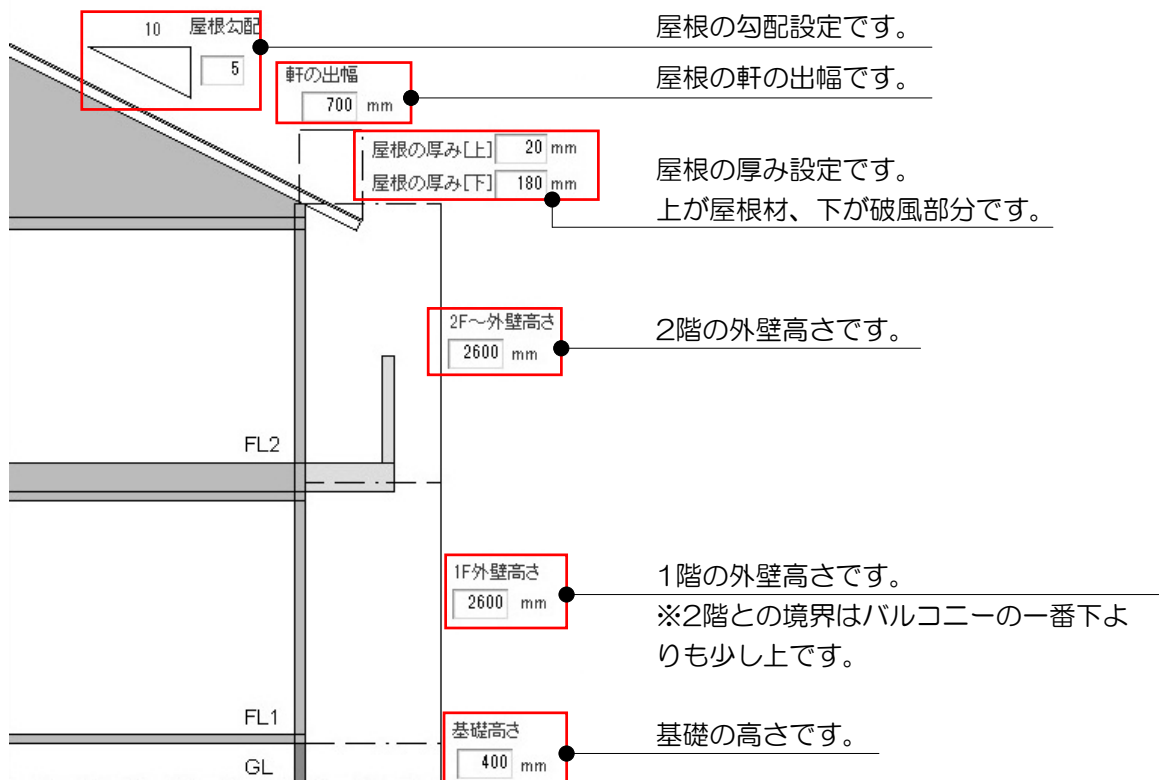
10 屋根勾配
5

屋根の勾配設定です。

軒の出幅
700 mm

屋根の軒の出幅です。

屋根の厚み[上] 20 mm
屋根の厚み[下] 180 mm

屋根の厚み設定です。
上が屋根材、下が破風部分です。

2F～外壁高さ
2600 mm

2階の外壁高さです。

FL2

1F外壁高さ
2600 mm

1階の外壁高さです。
※2階との境界はバルコニーの一番下よりも少し上です。

FL1

基礎高さ
400 mm

基礎の高さです。

GL